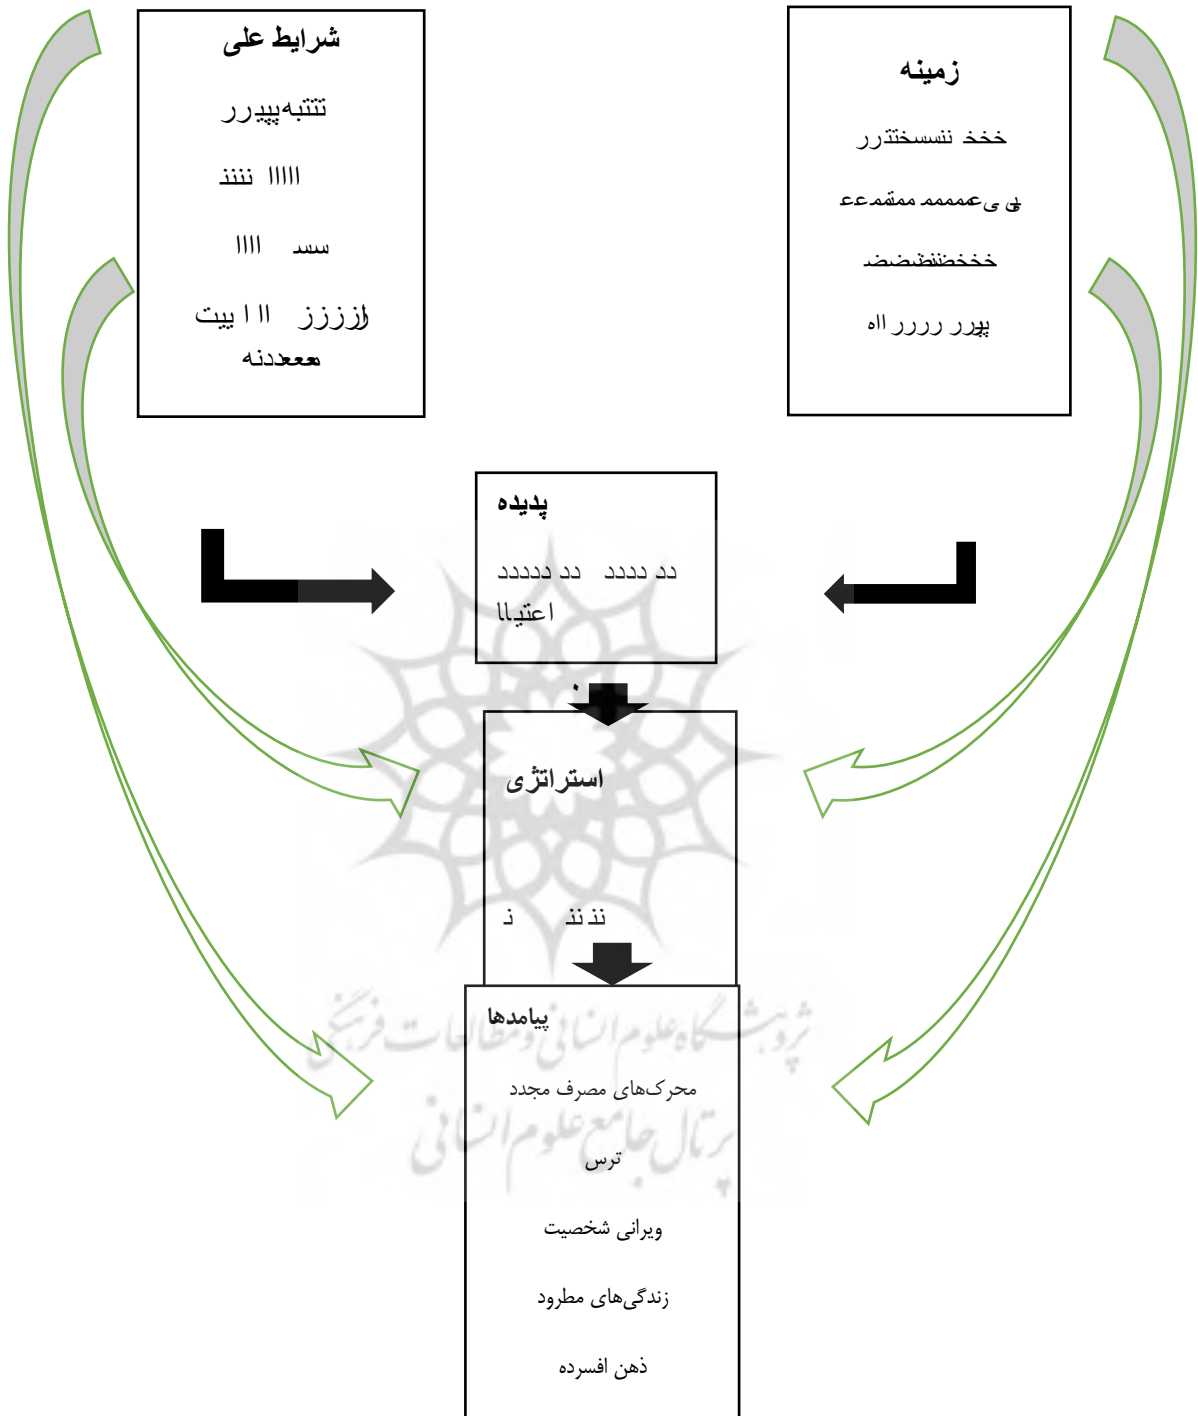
شرایط علی

تتتبهپپیررر

نننذ اااال

سسد اااا

ازززز اا ا ییت

ممعددنه

زمینه

خخخ نسسختتررر

ی ی عمممم ممممعع

خخخطضضضض

پپرر رررر اا

پدیده

دد دددد دد ددددد

اعتیاا

استراتژی

ذ نذ نذ

پیامدها

محرک‌های مصرف مجدد

ترس

ویرانی شخصیت

زندگی‌های مطرود

ذهن افسرده

پژوهشگاه علوم انسانی و مطالعات فرهنگی

پرتال جامع علوم انسانی